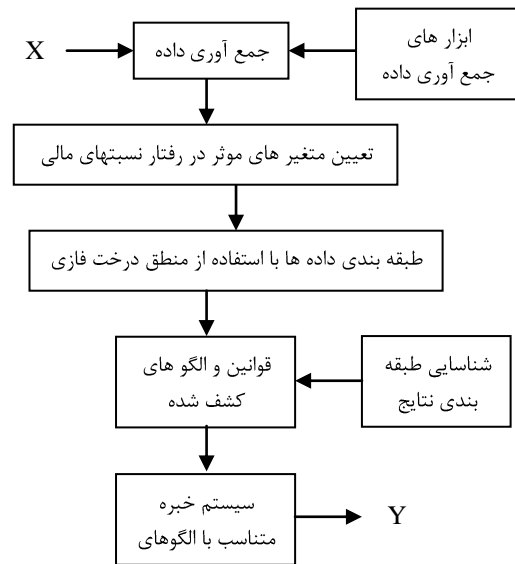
X

جمع آوری داده

ابزار های
جمع آوری داده

تعیین متغیر های موثر در رفتار نسبتهای مالی

طبقه بندی داده ها با استفاده از منطق درخت فازی

قوانین و الگو های
کشف شده

شناسایی طبقه
بندی نتایج

سیستم خبره
متناسب با الگوهای

Y